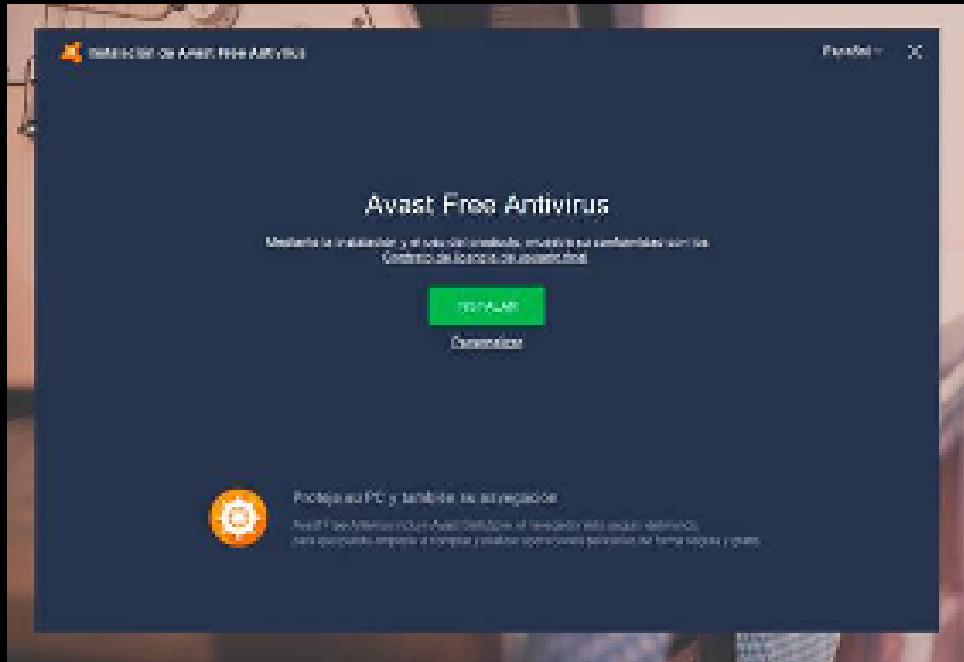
Instalación de Avast Free Antivirus

Español

Avast Free Antivirus

Mediante la instalación y el uso del producto, muestra su conformidad con los Contrato de licencia de usuario final.

INSTALAR

Personalizar

Proteja su PC y también su navegación

Avast Free Antivirus incluye Avast SafeZone, el navegador más seguro del mundo, para que pueda comprar y realizar operaciones bancarias de forma segura y rápida.